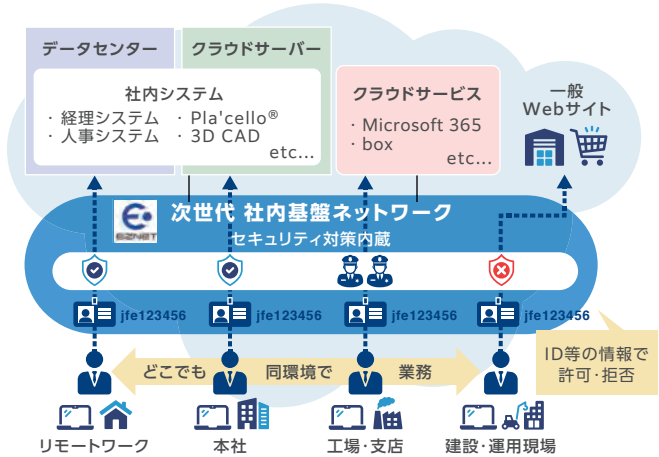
データセンター

クラウドサーバー

社内システム

・経理システム ・Pla'cello®
・人事システム ・3D CAD
etc...

クラウドサービス

・Microsoft 365
・box
etc...

一般
Webサイト

EZNET

次世代 社内基盤ネットワーク
セキュリティ対策内蔵

jfe123456

jfe123456

jfe123456

jfe123456

ID等の情報で
許可・拒否

どこでも 同環境で 業務

リモートワーク

本社

工場・支店

建設・運用現場